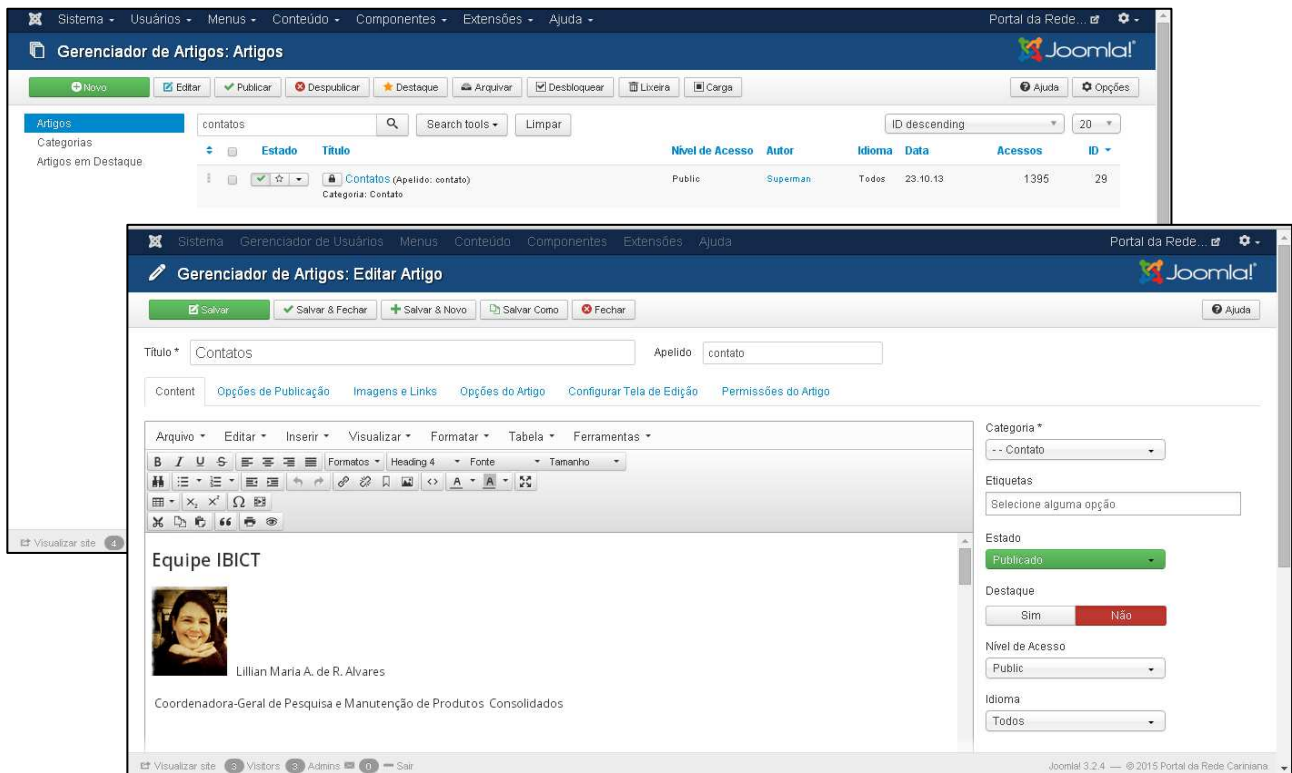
Sistema ▾ Usuários ▾ Menus ▾ Conteúdo ▾ Componentes ▾ Extensões ▾ Ajuda ▾

Portal da Rede...

Gerenciador de Artigos: Artigos

Joomla!

Novo | Editar | Publicar | Despublicar | Destaque | Arquivar | Desbloquear | Lixeira | Carga

Ajuda | Opções

Artigos
Categorias
Artigos em Destaque

contatos | Search tools ▾ | Limpar

ID descending | 20

| | Estado | Título | Nível de Acesso | Autor | Idioma | Data | Acessos | ID |
|---|---|---|---|---|---|---|---|---|
| | | Contatos (Apelido: contato) Categoria: Contato | Public | Superman | Todos | 23.10.13 | 1395 | 29 |

Visualizar site 4

Sistema Gerenciador de Usuários Menus Conteúdo Componentes Extensões Ajuda

Portal da Rede...

Gerenciador de Artigos: Editar Artigo

Joomla!

Salvar | Salvar & Fechar | Salvar & Novo | Salvar Como | Fechar

Ajuda

Título * Contatos

Apelido contato

Content | Opções de Publicação | Imagens e Links | Opções do Artigo | Configurar Tela de Edição | Permissões do Artigo

Arquivo ▾ Editar ▾ Inserir ▾ Visualizar ▾ Formatar ▾ Tabela ▾ Ferramentas ▾

Formatos ▾ Heading 4 ▾ Fonte ▾ Tamanho ▾

Equipe IBICT

Lillian Maria A. de R. Alvares

Coordenadora-Geral de Pesquisa e Manutenção de Produtos Consolidados

Categoria *
- - Contato

Etiquetas
Selecione alguma opção

Estado
Publicado

Destaque
Sim | Não

Nível de Acesso
Public

Idioma
Todos

Visualizar site 3 Visitors 3 Admins 0 — Sair

Joomla! 3.2.4 — © 2015 Portal da Rede Cariniana